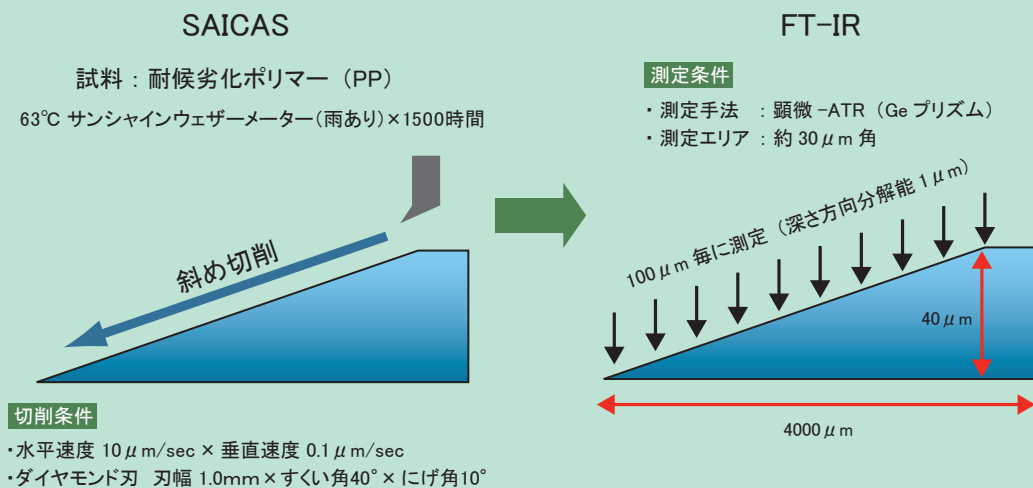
SAICAS

試料：耐候劣化ポリマー（PP）

63℃ サンシャインウェザーメーター（雨あり）×1500時間

斜め切削

切削条件

・水平速度 10 $\mu$m/sec × 垂直速度 0.1 $\mu$m/sec
・ダイヤモンド刃　刃幅 1.0mm × すくい角40° × にげ角10°

FT-IR

測定条件

・測定手法　：顕微 −ATR（Ge プリズム）
・測定エリア：約 30 $\mu$m 角

100 $\mu$m 毎に測定（深さ方向分解能 1 $\mu$m）

40 $\mu$m

4000 $\mu$m